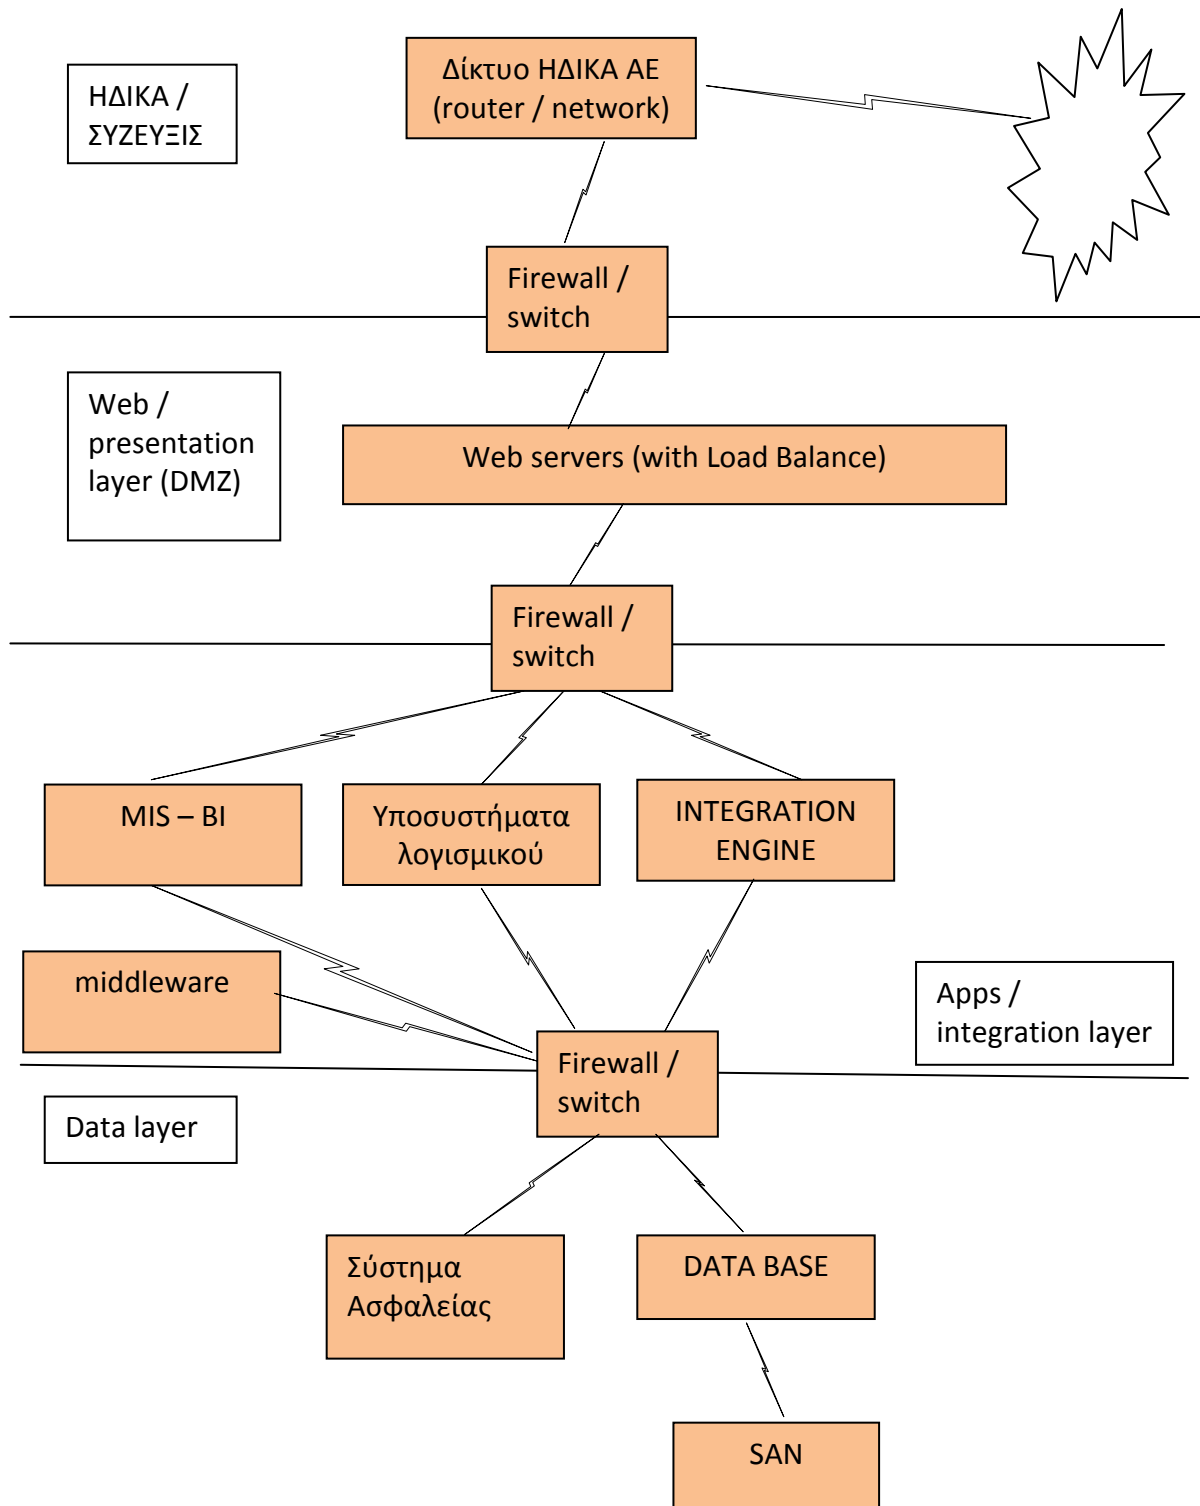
ΗΔΙΚΑ / ΣΥΖΕΥΞΙΣ

Δίκτυο ΗΔΙΚΑ ΑΕ (router / network)

Firewall / switch

Web / presentation layer (DMZ)

Web servers (with Load Balance)

Firewall / switch

MIS – BI

Υποσυστήματα λογισμικού

INTEGRATION ENGINE

middleware

Apps / integration layer

Firewall / switch

Data layer

Σύστημα Ασφαλείας

DATA BASE

SAN